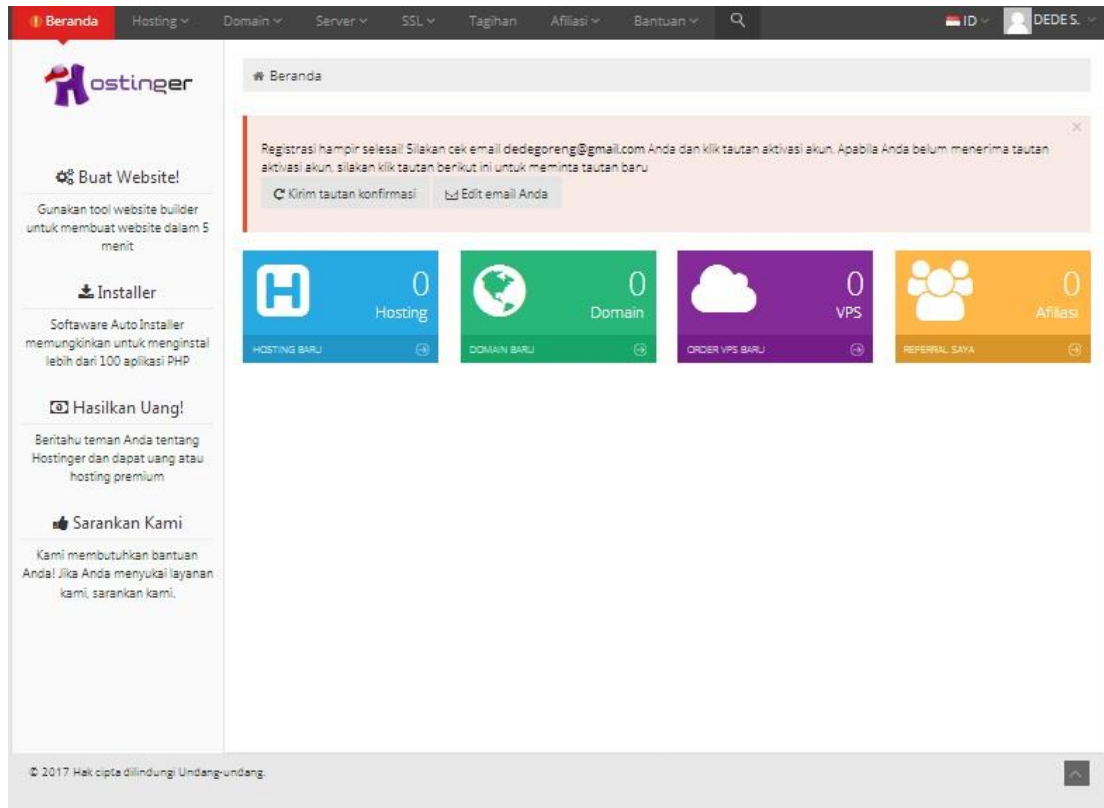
Beranda Hosting Domain Server SSL Tagihan Afiliasi Bantuan ID DEDE S.

ostinger

Beranda

Registrasi hampir selesai! Silakan cek email dedegoreng@gmail.com Anda dan klik tautan aktivasi akun. Apabila Anda belum menerima tautan aktivasi akun, silakan klik tautan berikut ini untuk meminta tautan baru

Kirim tautan konfirmasi Edit email Anda

0 Hosting
HOSTING BARU

0 Domain
DOMAIN BARU

0 VPS
ORDER VPS BARU

0 Afiliasi
REFERRAL SAYA

Buat Website!

Gunakan tool website builder untuk membuat website dalam 5 menit

Installer

Softaware Auto Installer memungkinkan untuk menginstal lebih dari 100 aplikasi PHP

Hasilkan Uang!

Beritahu teman Anda tentang Hostinger dan dapat uang atau hosting premium

Sarankan Kami

Kami membutuhkan bantuan Anda! Jika Anda menyukai layanan kami, sarankan kami.

© 2017 Hak cipta dilindungi Undang-undang.